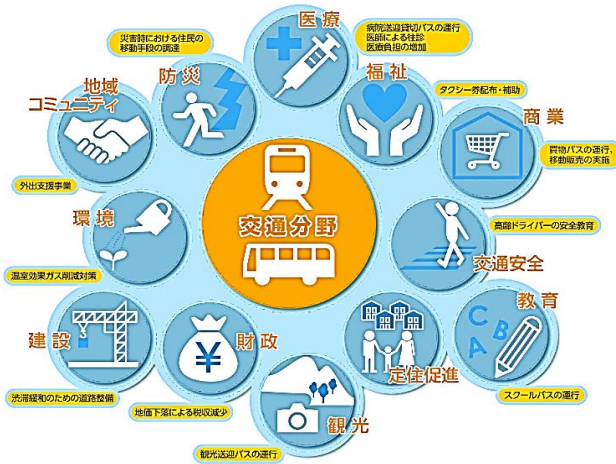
交通分野

医療
病院送迎貸切バスの運行
医師による往診
医療負担の増加

福祉
タクシー券配布・補助

商業
買物バスの運行、移動販売の実施

交通安全
高齢ドライバーの安全教育

教育
スクールバスの運行

定住促進

観光
観光送迎バスの運行

財政
地価下落による税収減少

建設
渋滞緩和のための道路整備

環境
温室効果ガス削減対策

地域コミュニティ
外出支援事業

防災
災害時における住民の移動手段の確保

C B A